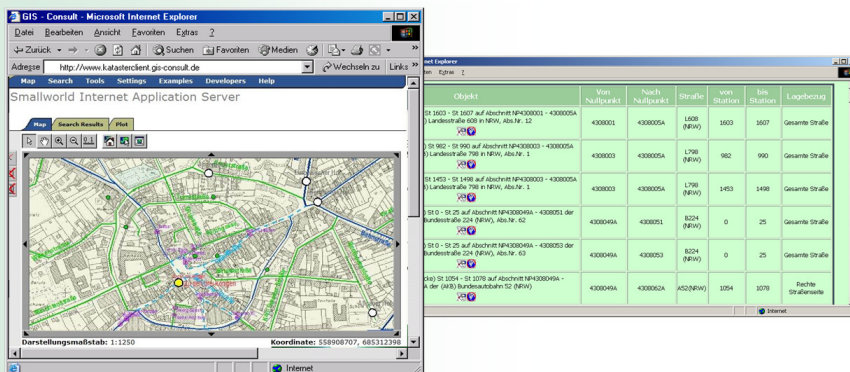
GIS - Consult - Microsoft Internet Explorer

Datei Bearbeiten Ansicht Favoriten Extras ?

Zurück Suchen Favoriten Medien

Adresse http://www.katasterclient.gis-consult.de Wechseln zu Links

Map Search Tools Settings Examples Developers Help

Smallworld Internet Application Server

Map Search Results Plot

Darstellungsmaßstab: 1:1250 Koordinate: 558908707, 685312398

Internet

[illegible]et Explorer

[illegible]ten Extras ?

| Objekt | Von Nullpunkt | Nach Nullpunkt | Straße | von Station | bis Station | Lagebezug |
|---|---|---|---|---|---|---|
| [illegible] St 1603 - St 1607 auf Abschnitt NP4308001 - 4308005A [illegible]) Landesstraße 608 in NRW, Abs.Nr. 12 | 4308001 | 4308005A | L608 (NRW) | 1603 | 1607 | Gesamte Straße |
| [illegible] St 982 - St 990 auf Abschnitt NP4308003 - 4308005A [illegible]) Landesstraße 798 in NRW, Abs.Nr. 1 | 4308003 | 4308005A | L798 (NRW) | 982 | 990 | Gesamte Straße |
| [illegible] St 1453 - St 1498 auf Abschnitt NP4308003 - 4308005A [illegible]) Landesstraße 798 in NRW, Abs.Nr. 1 | 4308003 | 4308005A | L798 (NRW) | 1453 | 1498 | Gesamte Straße |
| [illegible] St 0 - St 25 auf Abschnitt NP4308049A - 4308051 der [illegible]undesstraße 224 (NRW), Abs.Nr. 62 | 4308049A | 4308051 | B224 (NRW) | 0 | 25 | Gesamte Straße |
| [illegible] St 0 - St 25 auf Abschnitt NP4308049A - 4308053 der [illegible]undesstraße 224 (NRW), Abs.Nr. 63 | 4308049A | 4308053 | B224 (NRW) | 0 | 25 | Gesamte Straße |
| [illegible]cke) St 1054 - St 1078 auf Abschnitt NP4308049A - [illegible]A der (AKB) Bundesautobahn 52 (NRW) | 4308049A | 4308062A | A52(NRW) | 1054 | 1078 | Rechte Straßenseite |

Internet